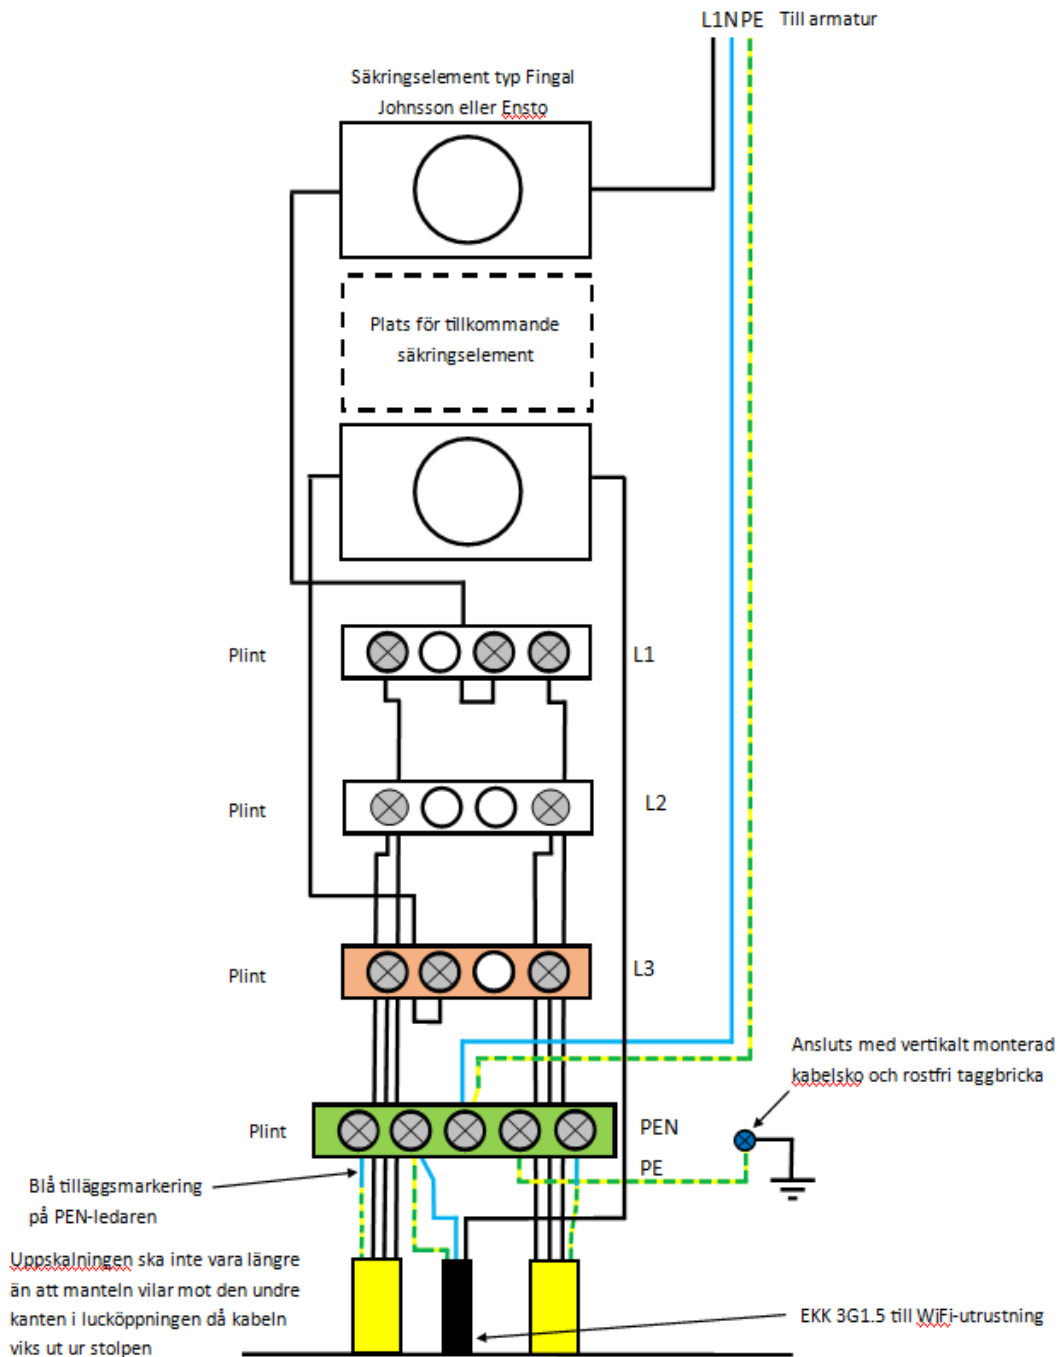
L1NPE Till armatur

Säkringselement typ Fingal Johnsson eller Ensto

Plats för tillkommande säkringselement

Plint

L1

Plint

L2

Plint

L3

Ansluts med vertikalt monterad kabelsko och rostfri taggbricka

Plint

PEN

PE

Blå tilläggsmarkering på PEN-ledaren

Uppskalningen ska inte vara längre än att manteln vilar mot den undre kanten i lucköppningen då kabeln viks ut ur stolpen

EKK 3G1.5 till WiFi-utrustning